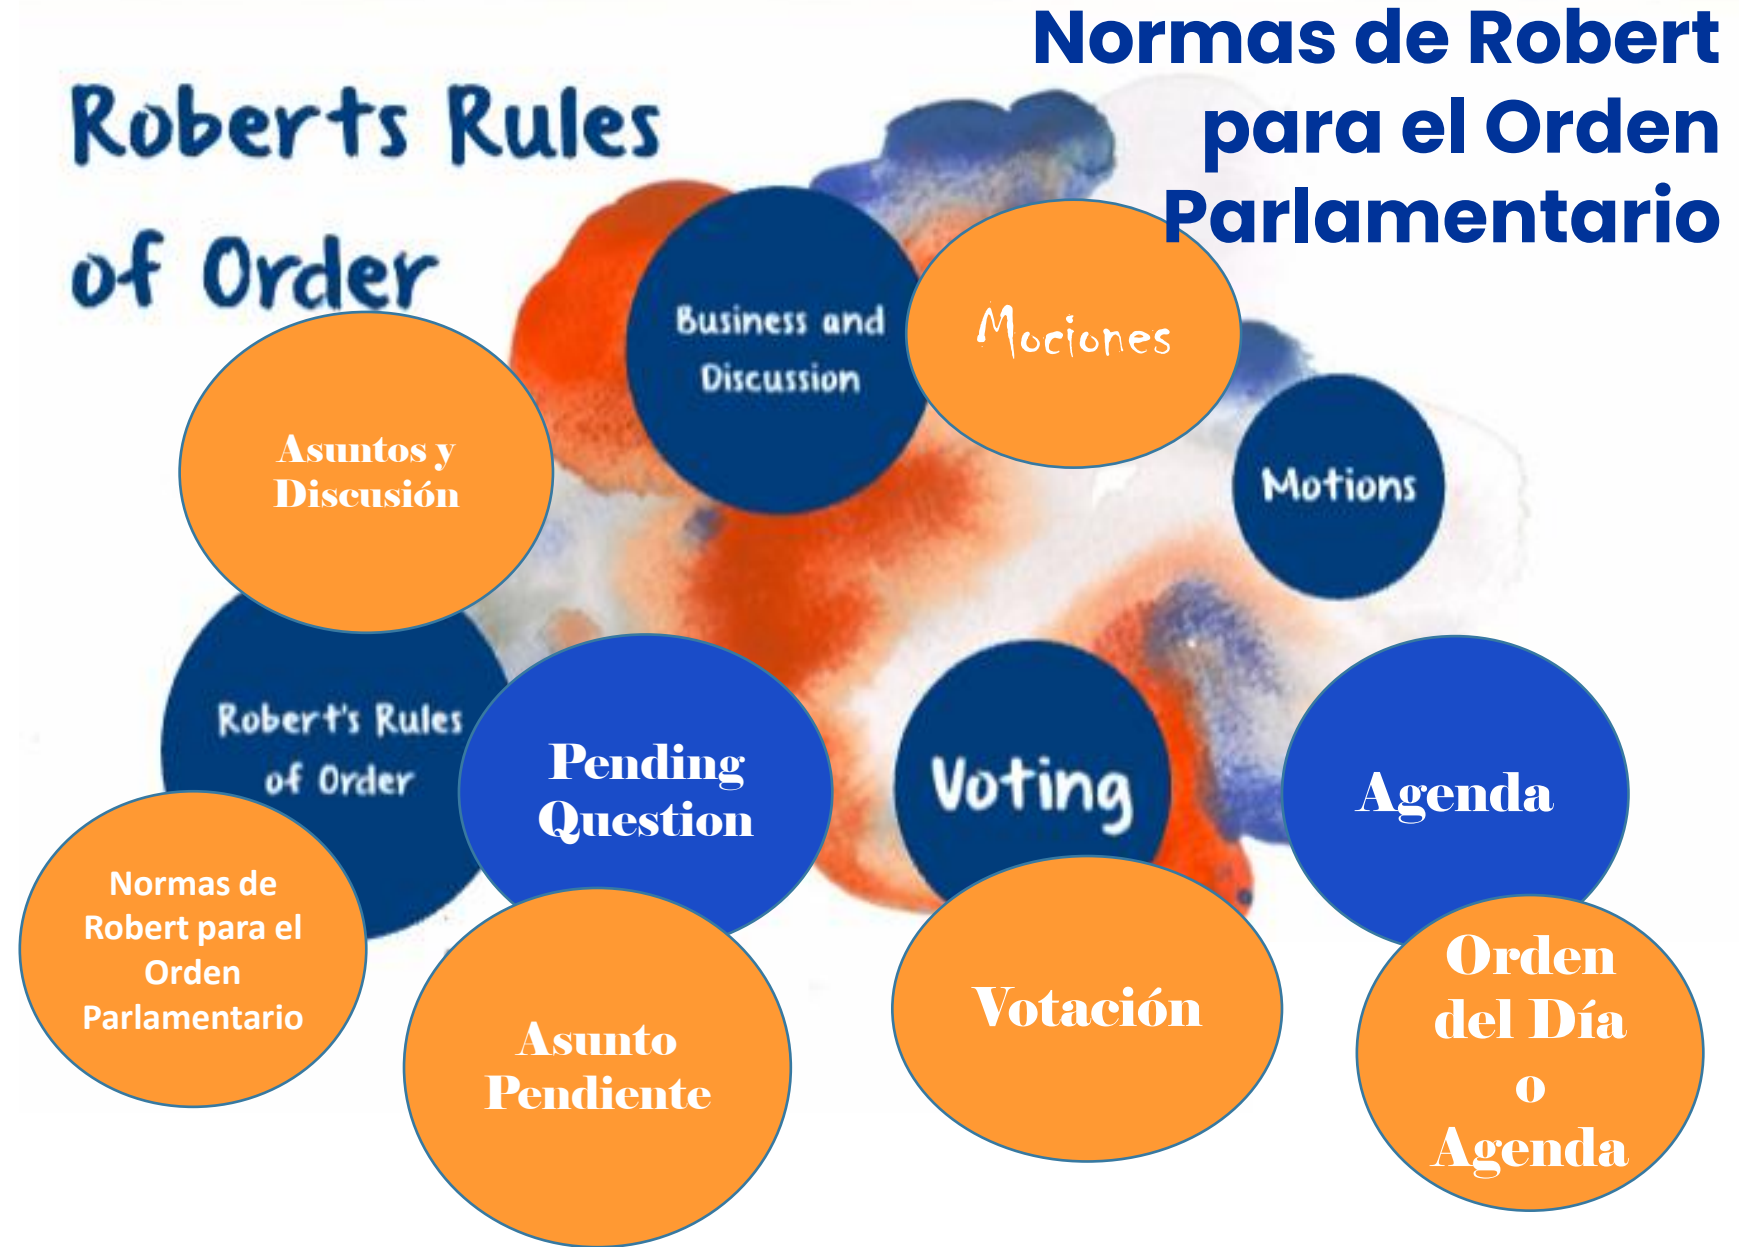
Normas de Robert para el Orden Parlamentario

Roberts Rules of Order

Business and Discussion

Mociones

Asuntos y Discusión

Motions

Robert's Rules of Order

Pending Question

Voting

Agenda

Normas de Robert para el Orden Parlamentario

Asunto Pendiente

Votación

Orden del Día o Agenda